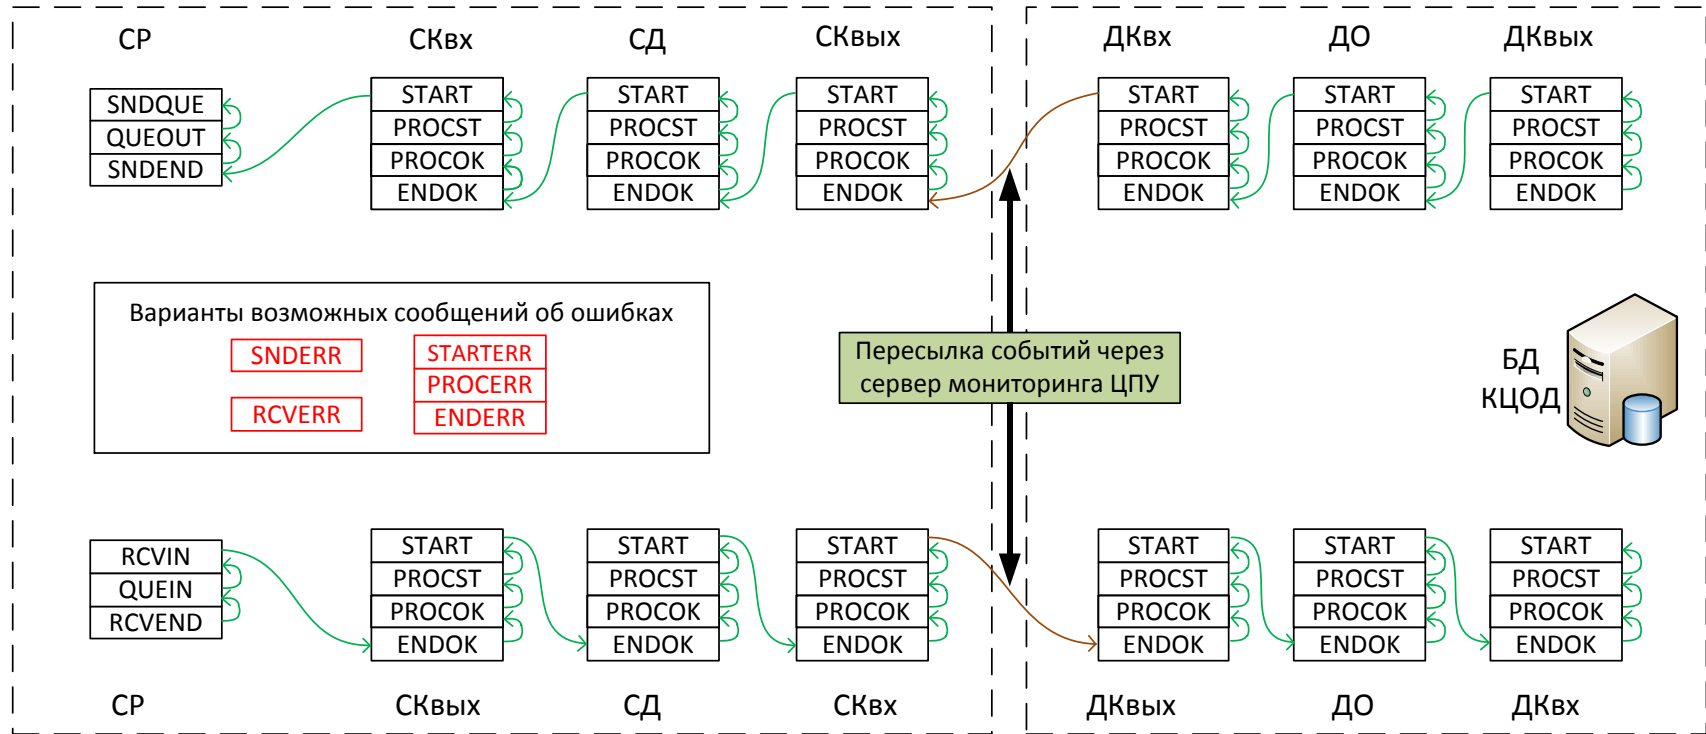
СР

SNDQUE
QUEOUT
SNDEND

СКвх

START
PROCST
PROCOK
ENDOK

СД

START
PROCST
PROCOK
ENDOK

СКвых

START
PROCST
PROCOK
ENDOK

ДКвх

START
PROCST
PROCOK
ENDOK

ДО

START
PROCST
PROCOK
ENDOK

ДКвых

START
PROCST
PROCOK
ENDOK

Варианты возможных сообщений об ошибках

SNDERR
RCVERR

STARTERR
PROCERR
ENDERR

Пересылка событий через сервер мониторинга ЦПУ

БД КЦОД

RCVIN
QUEIN
RCVEND

START
PROCST
PROCOK
ENDOK

START
PROCST
PROCOK
ENDOK

START
PROCST
PROCOK
ENDOK

START
PROCST
PROCOK
ENDOK

START
PROCST
PROCOK
ENDOK

START
PROCST
PROCOK
ENDOK

СР

СКвых

СД

СКвх

ДКвых

ДО

ДКвх